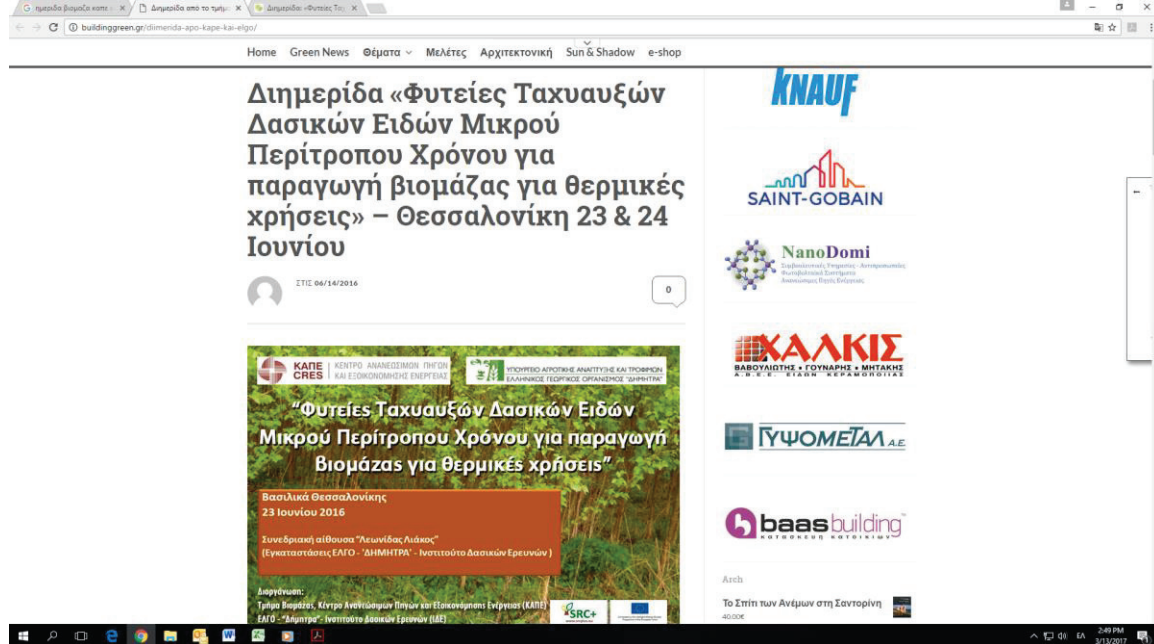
ημερίδα βιομάζα καπε | Διημερίδα από το τμήμ | Διημερίδα: «Φυτείες Ταχ

buildinggreen.gr/diimerida-apo-kape-kai-elgo/

Home Green News Θέματα Μελέτες Αρχιτεκτονική Sun & Shadow e-shop

Διημερίδα «Φυτείες Ταχυαυξών Δασικών Ειδών Μικρού Περίτροπου Χρόνου για παραγωγή βιομάζας για θερμικές χρήσεις» – Θεσσαλονίκη 23 & 24 Ιουνίου

ΣΤΙΣ 06/14/2016

0

ΚΑΠΕ CRES ΚΕΝΤΡΟ ΑΝΑΝΕΩΣΙΜΩΝ ΠΗΓΩΝ ΚΑΙ ΕΞΟΙΚΟΝΟΜΗΣΗΣ ΕΝΕΡΓΕΙΑΣ

ΥΠΟΥΡΓΕΙΟ ΑΓΡΟΤΙΚΗΣ ΑΝΑΠΤΥΞΗΣ ΚΑΙ ΤΡΟΦΙΜΩΝ ΕΛΛΗΝΙΚΟΣ ΓΕΩΡΓΙΚΟΣ ΟΡΓΑΝΙΣΜΟΣ "ΔΗΜΗΤΡΑ"

"Φυτείες Ταχυαυξών Δασικών Ειδών Μικρού Περίτροπου Χρόνου για παραγωγή Βιομάζας για θερμικές χρήσεις"

Βασιλικά Θεσσαλονίκης
23 Ιουνίου 2016

Συνεδριακή αίθουσα "Λεωνίδας Λιάκος"
(Εγκαταστάσεις ΕΛΓΟ - 'ΔΗΜΗΤΡΑ' - Ινστιτούτο Δασικών Ερευνών )

Διοργάνωση:
Τμήμα Βιομάζας, Κέντρο Ανανεώσιμων Πηγών και Εξοικονόμησης Ενέργειας (ΚΑΠΕ)
ΕΛΓΟ - "Δήμητρα" - Ινστιτούτο Δασικών Ερευνών (ΙΔΕ)

SRC+

KNAUF

SAINT-GOBAIN

NanoDomi

ΧΑΛΚΙΣ
ΒΑΒΟΥΛΙΩΤΗΣ • ΓΟΥΝΑΡΗΣ • ΜΗΤΑΚΗΣ

ΓΥΨΟΜΕΤΑΛ Α.Ε.

baas building

Arch

Το Σπίτι των Ανέμων στη Σαντορίνη
40.00€

2:49 PM
3/13/2017